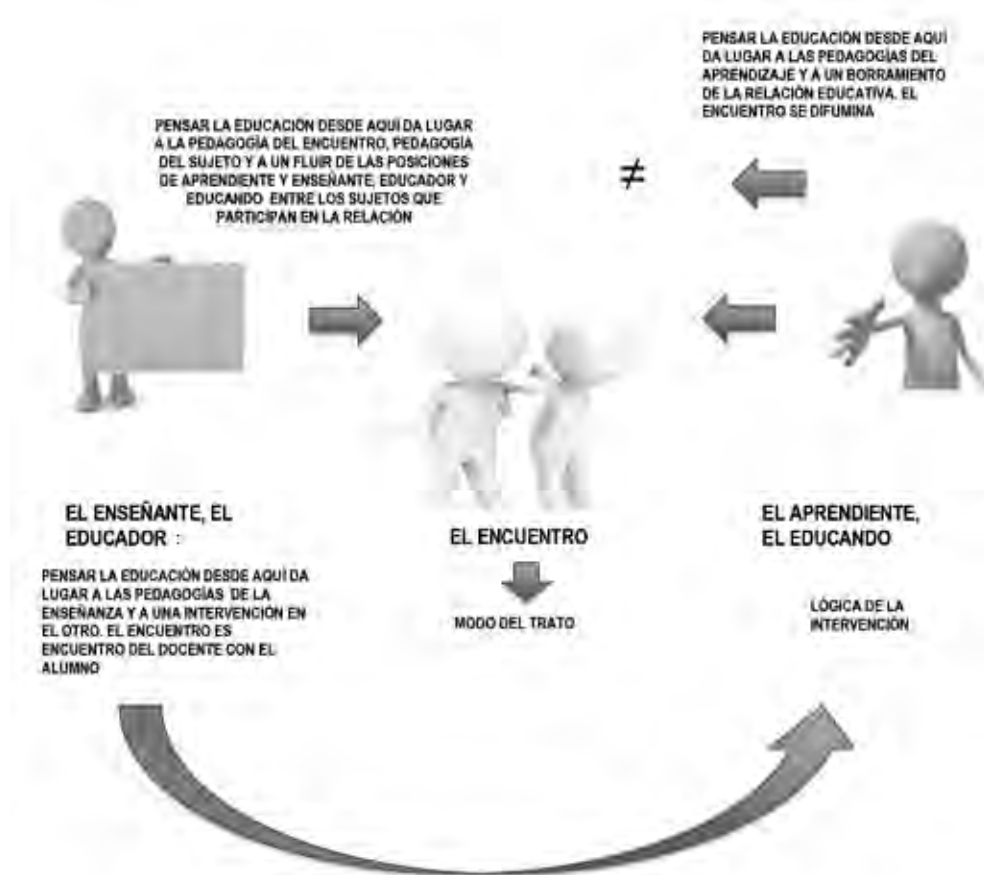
PENSAR LA EDUCACIÓN DESDE AQUÍ DA LUGAR A LAS PEDAGOGÍAS DEL APRENDIZAJE Y A UN BORRAMIENTO DE LA RELACIÓN EDUCATIVA. EL ENCUENTRO SE DIFUMINA

PENSAR LA EDUCACIÓN DESDE AQUÍ DA LUGAR A LA PEDAGOGÍA DEL ENCUENTRO, PEDAGOGÍA DEL SUJETO Y A UN FLUIR DE LAS POSICIONES DE APRENDIENTE Y ENSEÑANTE, EDUCADOR Y EDUCANDO ENTRE LOS SUJETOS QUE PARTICIPAN EN LA RELACIÓN

$\neq$

EL ENSEÑANTE, EL EDUCADOR :

PENSAR LA EDUCACIÓN DESDE AQUÍ DA LUGAR A LAS PEDAGOGÍAS DE LA ENSEÑANZA Y A UNA INTERVENCIÓN EN EL OTRO. EL ENCUENTRO ES ENCUENTRO DEL DOCENTE CON EL ALUMNO

EL ENCUENTRO

MODO DEL TRATO

EL APRENDIENTE, EL EDUCANDO

LÓGICA DE LA INTERVENCIÓN